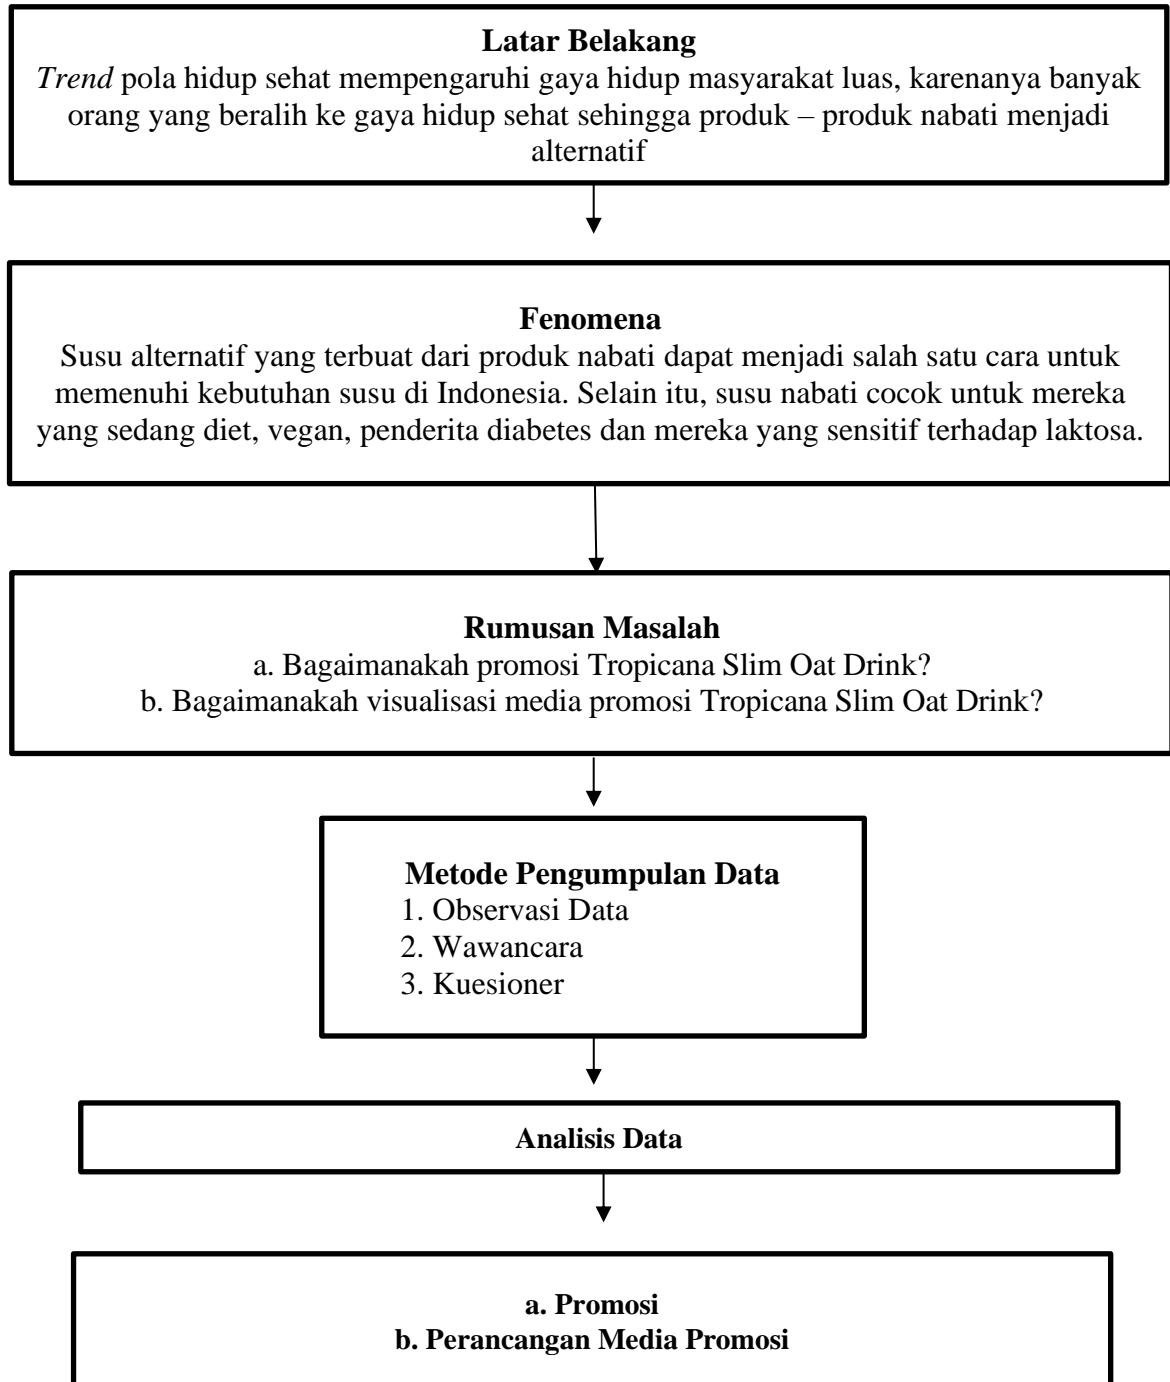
Latar Belakang
Trend pola hidup sehat mempengaruhi gaya hidup masyarakat luas, karenanya banyak orang yang beralih ke gaya hidup sehat sehingga produk – produk nabati menjadi alternatif

Fenomena
Susu alternatif yang terbuat dari produk nabati dapat menjadi salah satu cara untuk memenuhi kebutuhan susu di Indonesia. Selain itu, susu nabati cocok untuk mereka yang sedang diet, vegan, penderita diabetes dan mereka yang sensitif terhadap laktosa.

Rumusan Masalah
a. Bagaimanakah promosi Tropicana Slim Oat Drink?
b. Bagaimanakah visualisasi media promosi Tropicana Slim Oat Drink?

Metode Pengumpulan Data
1. Observasi Data
2. Wawancara
3. Kuesioner

Analisis Data

a. Promosi
b. Perancangan Media Promosi